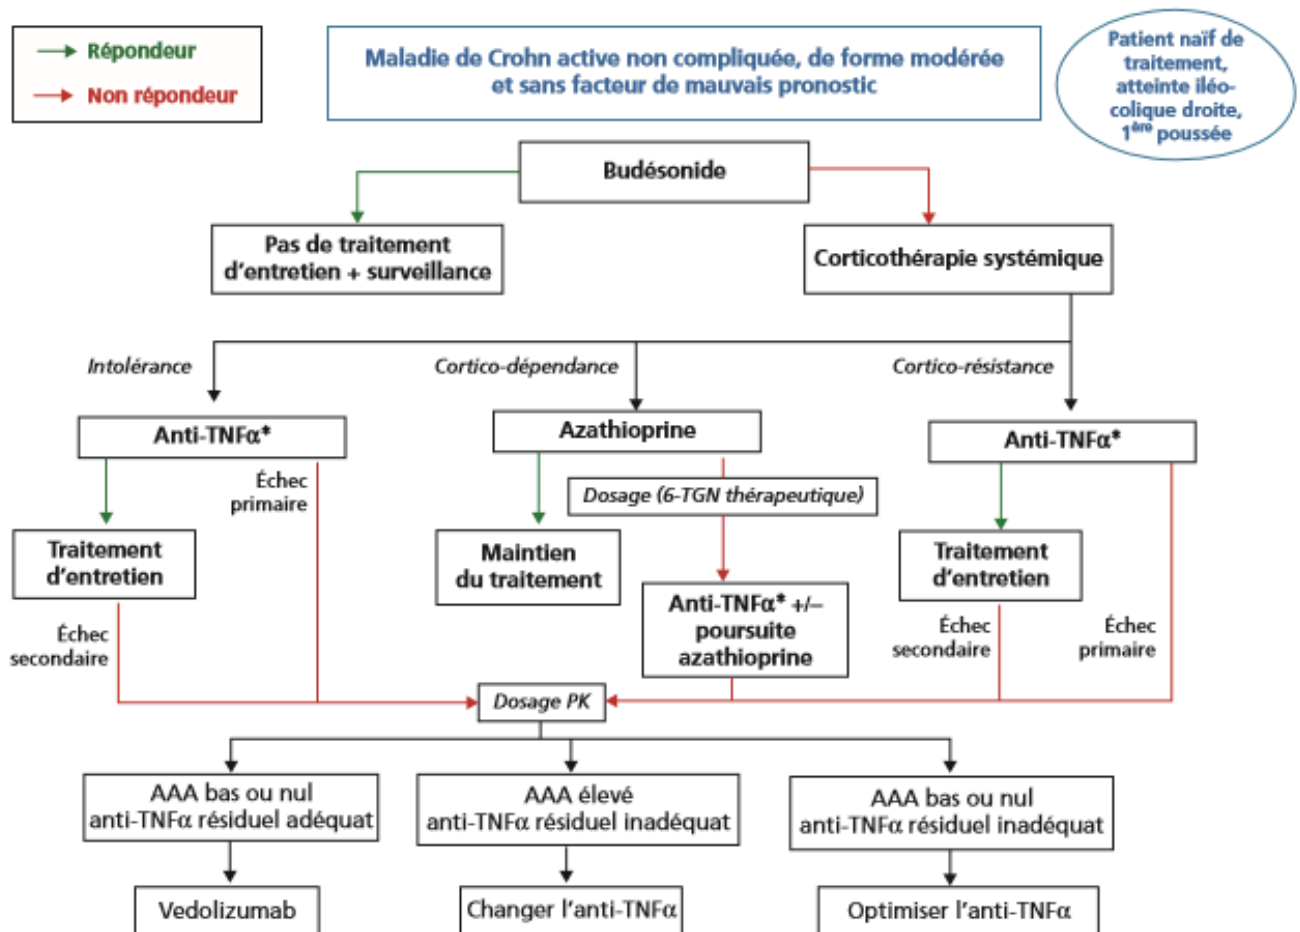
Répondeur
Non répondeur

Maladie de Crohn active non compliquée, de forme modérée et sans facteur de mauvais pronostic

Patient naïf de traitement, atteinte iléo-colique droite, 1ère poussée

Budésonide

Pas de traitement d'entretien + surveillance

Corticothérapie systémique

Intolérance

Cortico-dépendance

Cortico-résistance

Anti-TNFα*

Azathioprine

Anti-TNFα*

Échec primaire

Dosage (6-TGN thérapeutique)

Traitement d'entretien

Maintien du traitement

Anti-TNFα* +/– poursuite azathioprine

Traitement d'entretien

Échec secondaire

Échec secondaire

Échec primaire

Dosage PK

AAA bas ou nul anti-TNFα résiduel adéquat

AAA élevé anti-TNFα résiduel inadéquat

AAA bas ou nul anti-TNFα résiduel inadéquat

Vedolizumab

Changer l'anti-TNFα

Optimiser l'anti-TNFα